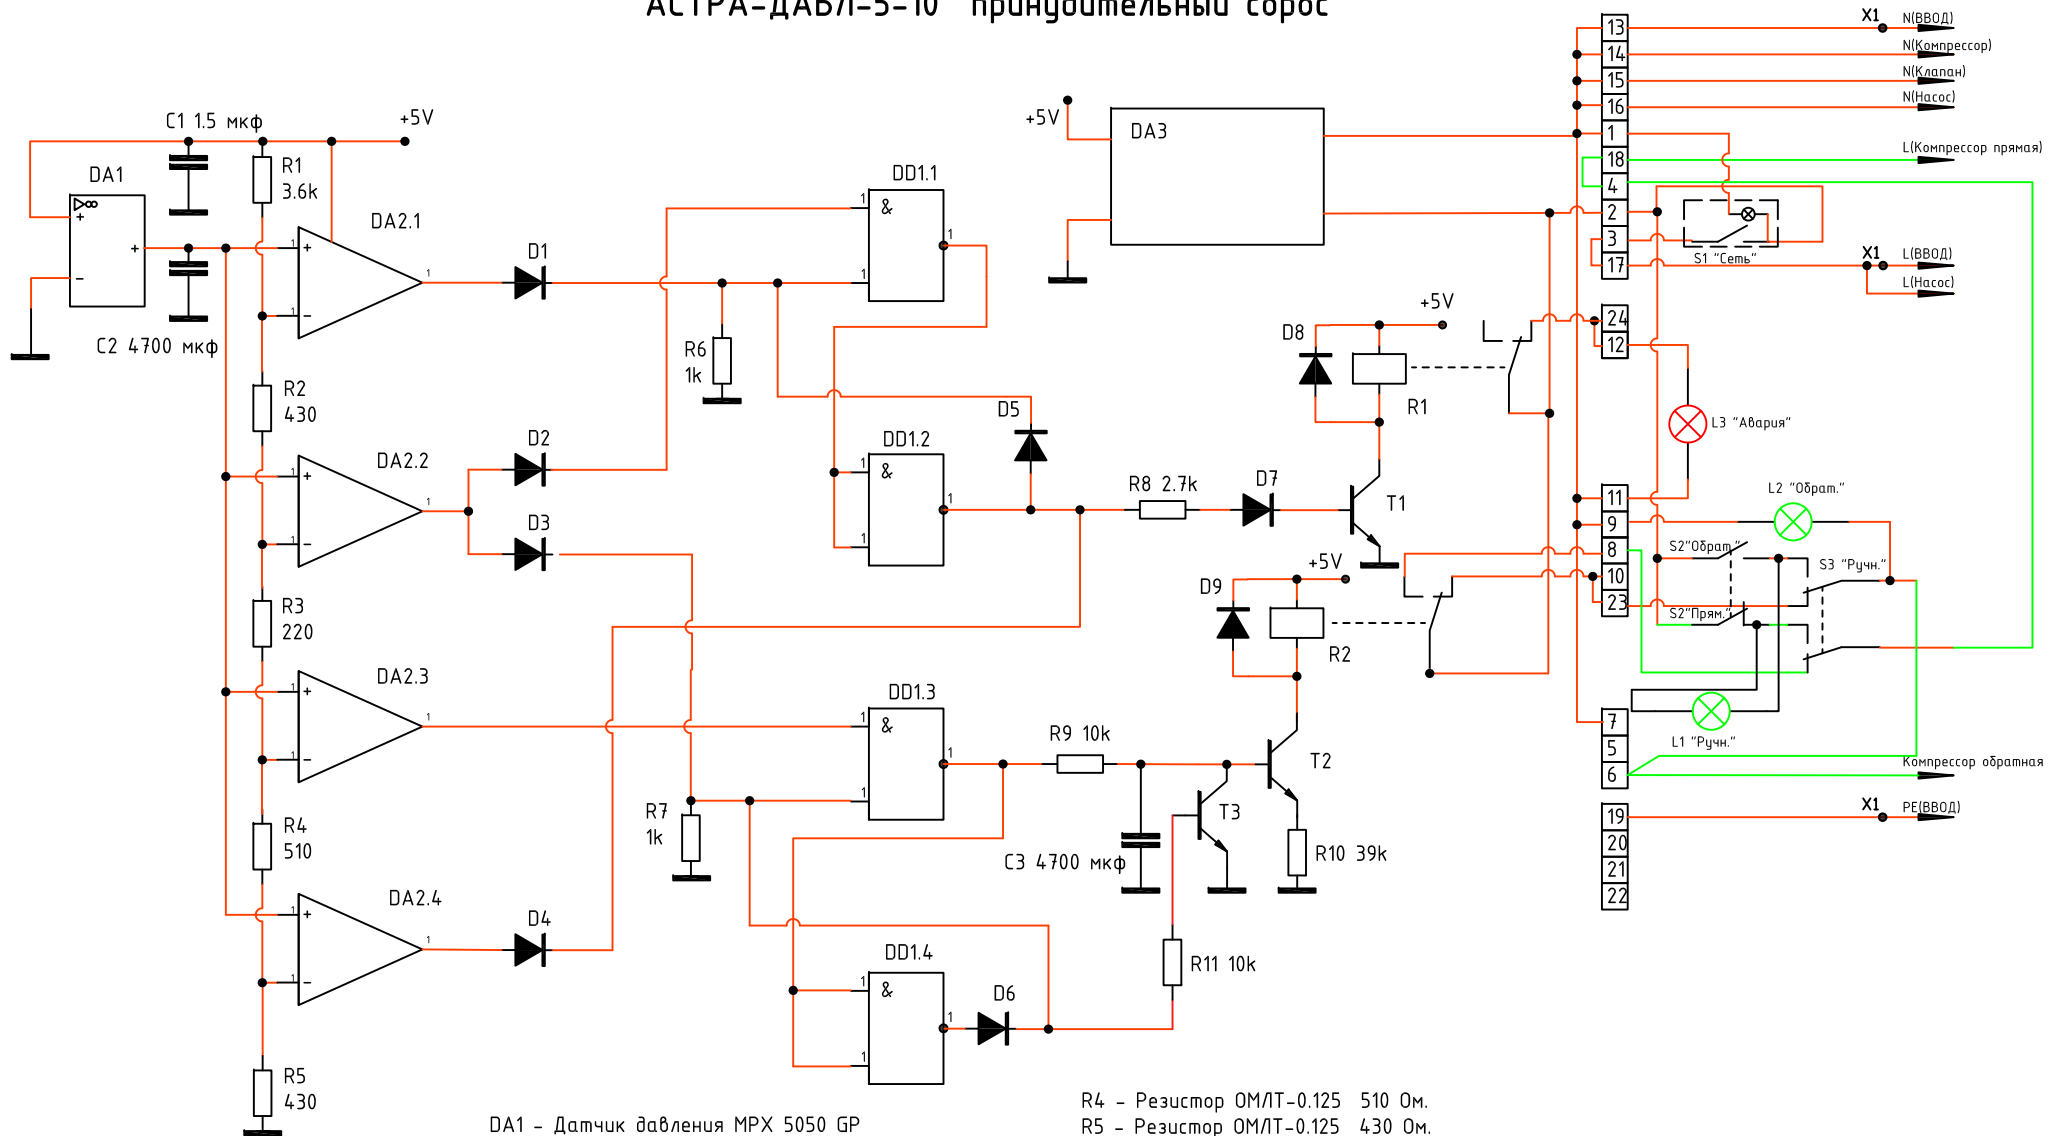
АСТРА-ДАБЛ-5-10 принудительный сброс

C1 1.5 мкф
+5V
DA1
R1
3.6k
DA2.1
C2 4700 мкф
R2
430
DA2.2
R3
220
DA2.3
R4
510
DA2.4
R5
430
D1
D2
D3
D4
DD1.1
&
DD1.2
&
DD1.3
&
DD1.4
&
R6
1k
D5
R7
1k
+5V
DA3
D8
+5V
R1
R8 2.7k
D7
T1
D9
+5V
R2
R9 10k
T2
T3
C3 4700 мкф
R10 39k
R11 10k
D6

X1
13 N(ВВОД)
14 N(Компрессор)
15 N(Клапан)
16 N(Насос)
1
18 L(Компрессор прямая)
4
2
3
17
S1 "Сеть"
X1
L(ВВОД)
L(Насос)
24
12
L3 "Авария"
11
9
L2 "Обрат."
8
10
23
S2"Обрат."
S3 "Ручн."
S2"Прям."
7
5
6
L1 "Ручн."
Компрессор обратная
X1
19 PE(ВВОД)
20
21
22

DA1 - Датчик давления MPX 5050 GP
R4 - Резистор ОМЛТ-0.125 510 Ом.
R5 - Резистор ОМЛТ-0.125 430 Ом.